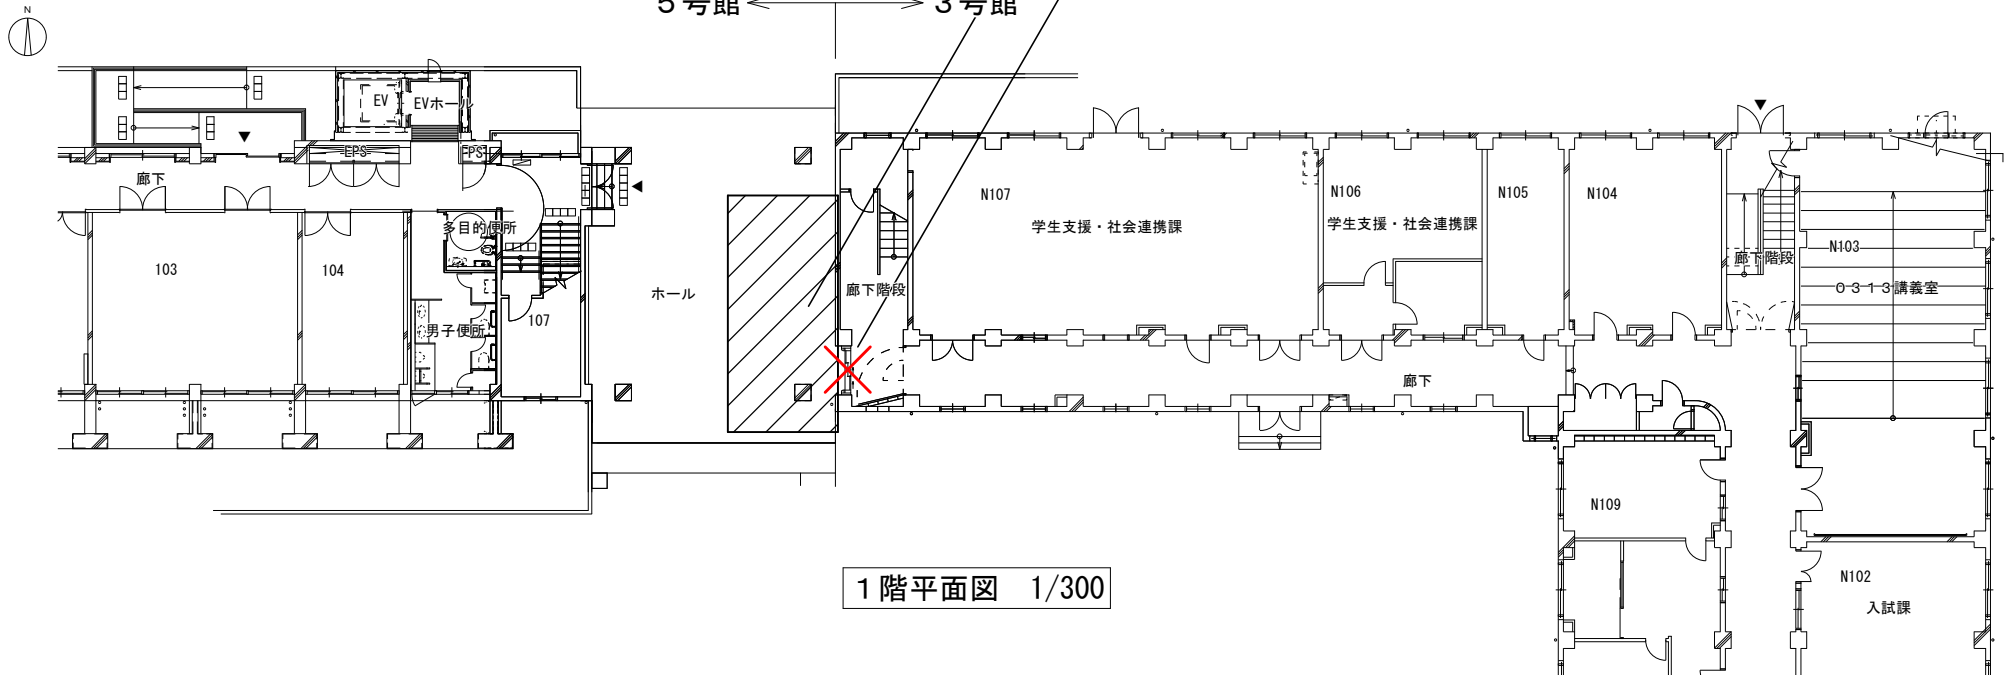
N

5号館 3号館

EV EVホール

EPS EPS

廊下

103

104

多目的便所

男子便所

107

ホール

廊下階段

N107

学生支援・社会連携課

N106

学生支援・社会連携課

N105

N104

廊下階段

N103

0313講義室

廊下

N109

N102

入試課

1階平面図 1/300